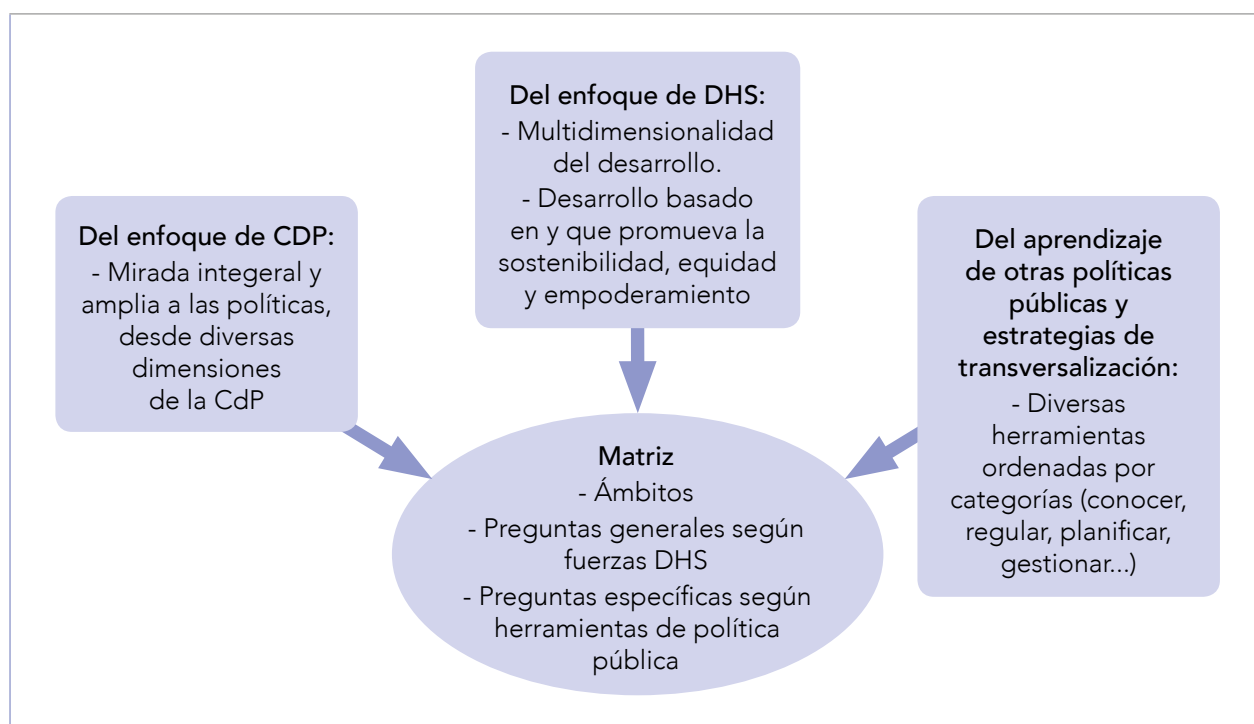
Del enfoque de DHS:
- Multidimensionalidad del desarrollo.
- Desarrollo basado en y que promueva la sostenibilidad, equidad y empoderamiento

Del enfoque de CDP:
- Mirada integeral y amplia a las políticas, desde diversas dimensiones de la CdP

Del aprendizaje de otras políticas públicas y estrategias de transversalización:
- Diversas herramientas ordenadas por categorías (conocer, regular, planificar, gestionar...)

Matriz
- Ámbitos
- Preguntas generales según fuerzas DHS
- Preguntas específicas según herramientas de política pública